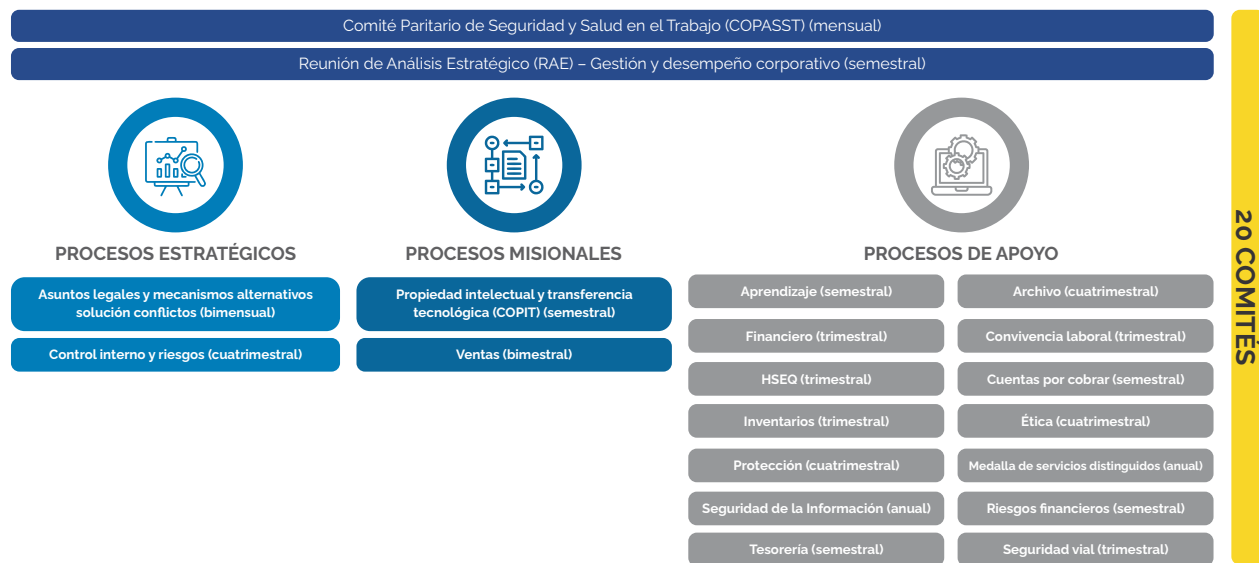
Comité Paritario de Seguridad y Salud en el Trabajo (COPASST) (mensual)

Reunión de Análisis Estratégico (RAE) – Gestión y desempeño corporativo (semestral)

PROCESOS ESTRATÉGICOS

Asuntos legales y mecanismos alternativos solución conflictos (bimensual)

Control interno y riesgos (cuatrimestral)

PROCESOS MISIONALES

Propiedad intelectual y transferencia tecnológica (COPIT) (semestral)

Ventas (bimestral)

PROCESOS DE APOYO

Aprendizaje (semestral)

Archivo (cuatrimestral)

Financiero (trimestral)

Convivencia laboral (trimestral)

HSEQ (trimestral)

Cuentas por cobrar (semestral)

Inventarios (trimestral)

Ética (cuatrimestral)

Protección (cuatrimestral)

Medalla de servicios distinguidos (anual)

Seguridad de la Información (anual)

Riesgos financieros (semestral)

Tesorería (semestral)

Seguridad vial (trimestral)

20 COMITÉS